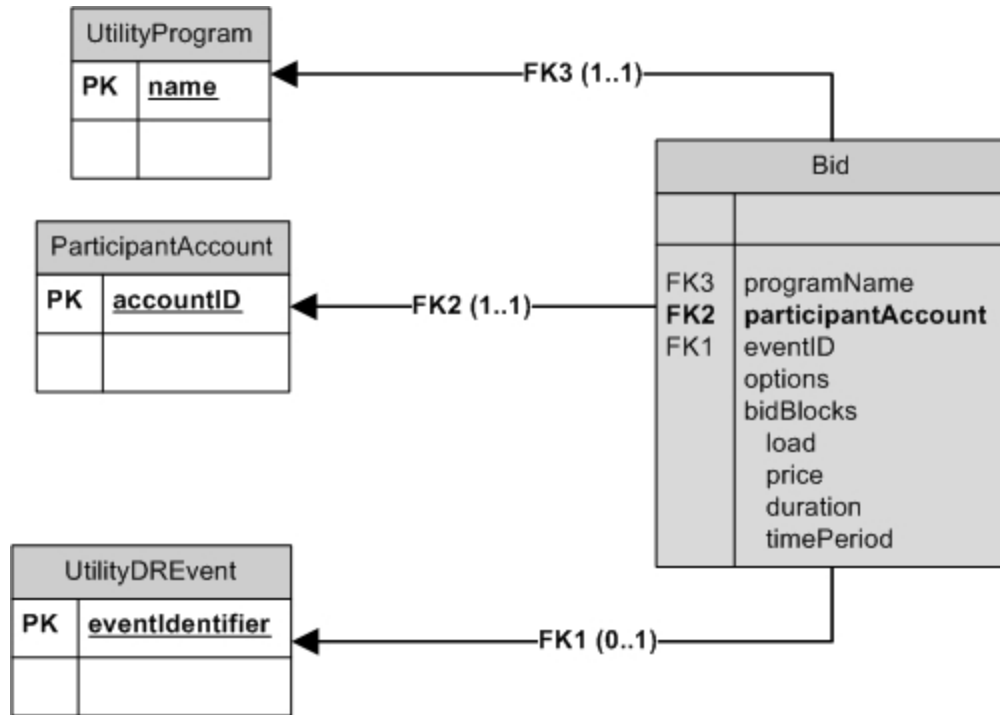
UtilityProgram

| PK | name |
|---|---|
| | |

FK3 (1..1)

Bid

| | |
|---|---|
| | |
| FK3<br>FK2<br>FK1 | programName<br>participantAccount<br>eventID<br>options<br>bidBlocks<br>load<br>price<br>duration<br>timePeriod |

ParticipantAccount

| PK | accountID |
|---|---|
| | |

FK2 (1..1)

UtilityDREvent

| PK | eventIdentifier |
|---|---|
| | |

FK1 (0..1)